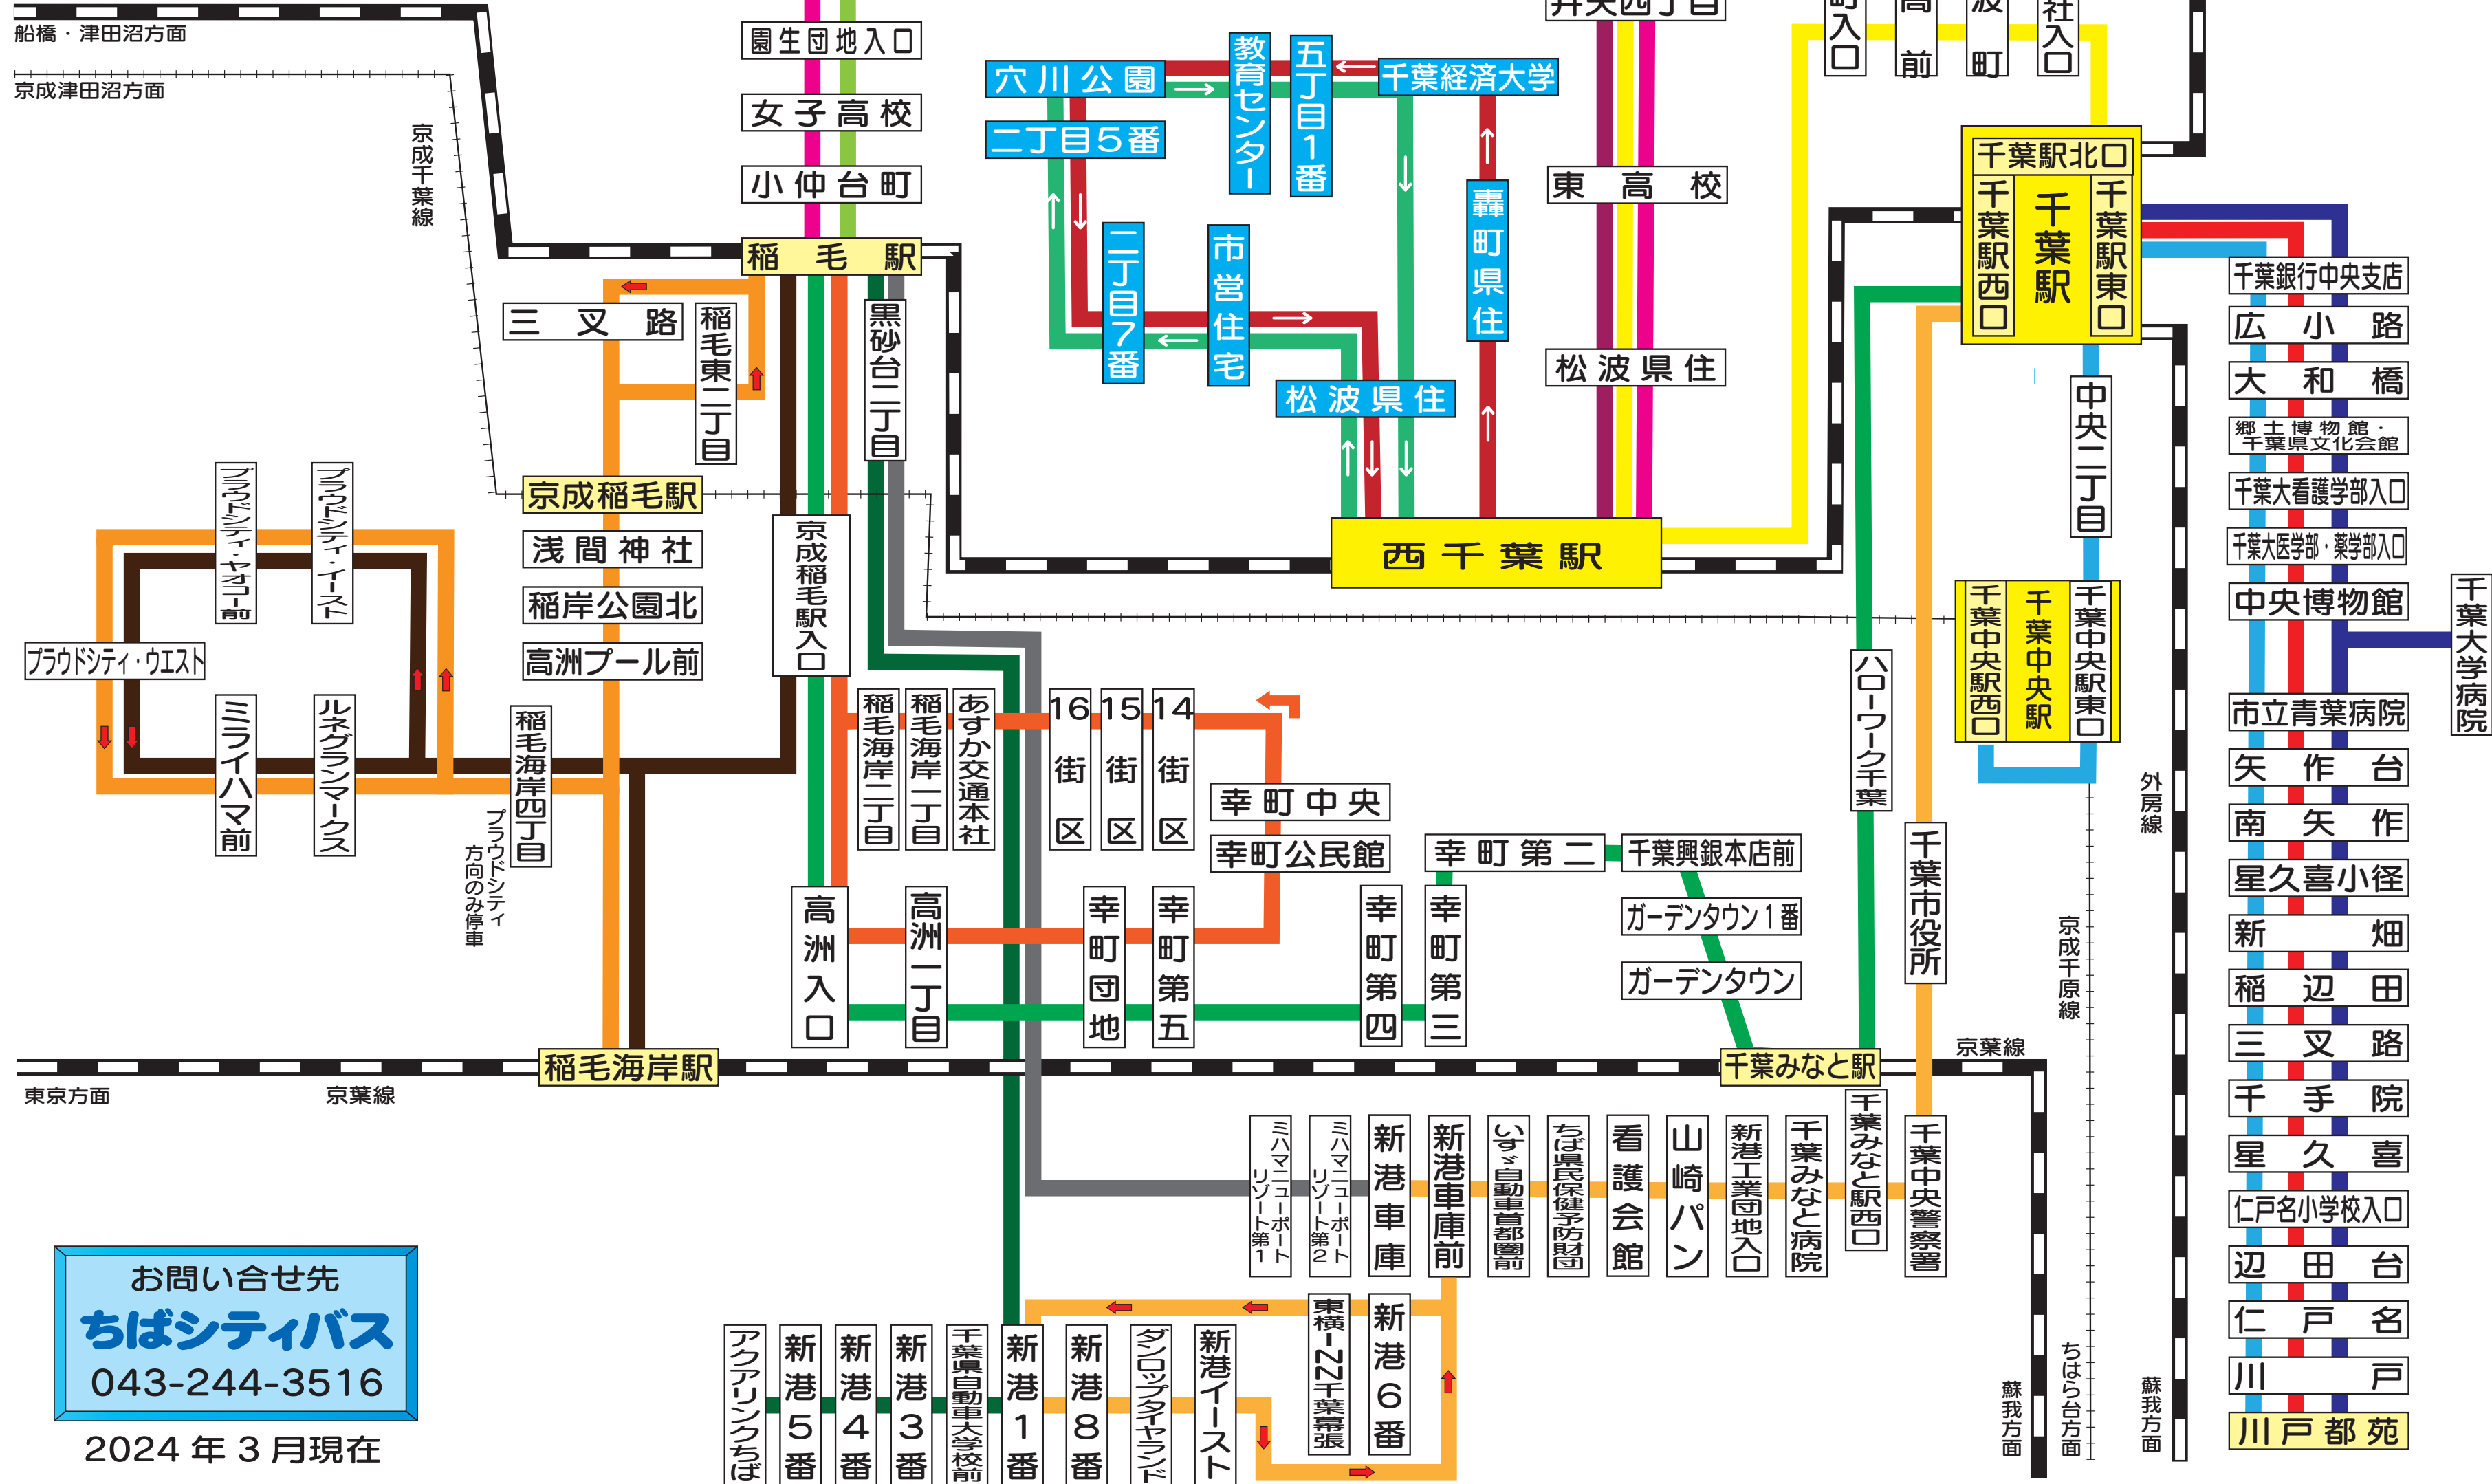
船橋・津田沼方面
京成津田沼方面
京成千葉線
園生団地入口
女子高校
小仲台町
稲毛駅
三叉路
稲毛東二丁目
黒砂台二丁目
京成稲毛駅
浅間神社
稲岸公園北
高洲プール前
京成稲毛駅入口
プラウドシティ・ヤオコー前
プラウドシティ・イースト
プラウドシティ・ウエスト
ミライハマ前
ルネグランマークス
稲毛海岸四丁目
プラウドシティ方向のみ停車
穴川公園
二丁目5番
教育センター
五丁目1番
千葉経済大学
二丁目7番
市営住宅
松波県住
轟町県住
東高校
松波県住
西千葉駅
千葉駅北口
千葉駅西口
千葉駅
千葉駅東口
中央二丁目
千葉中央駅西口
千葉中央駅
千葉中央駅東口
ハローワーク千葉
千葉市役所
千葉銀行中央支店
広小路
大和橋
郷土博物館・千葉県文化会館
千葉大看護学部入口
千葉大医学部・薬学部入口
中央博物館
千葉大学病院
市立青葉病院
矢作台
南矢作
星久喜小径
新畑
稲辺田
三叉路
千手院
星久喜
仁戸名小学校入口
辺田台
仁戸名
川戸
川戸都苑
外房線
京成千原線
稲毛海岸二丁目
稲毛海岸一丁目
あすか交通本社
16街区
15街区
14街区
幸町中央
幸町公民館
幸町第二
千葉興銀本店前
ガーデンタウン1番
ガーデンタウン
高洲入口
高洲一丁目
幸町団地
幸町第五
幸町第四
幸町第三
稲毛海岸駅
千葉みなと駅
京葉線
東京方面
京葉線
ミハマニューポートリゾート第1
ミハマニューポートリゾート第2
新港車庫
新港車庫前
いすゞ自動車首都圏
ちば県民保健予防財団
看護会館
山崎パン
新港工業団地入口
千葉みなと病院
千葉みなと駅西口
千葉中央警察署
東横INN千葉幕張
新港6番
アクアリンクちば
新港5番
新港4番
新港3番
千葉県自動車大学校前
新港1番
新港8番
ダンロップタイヤランド
新港イースト
蘇我方面
ちはら台方面
蘇我方面
お問い合せ先
ちばシティバス
043-244-3516
2024年3月現在